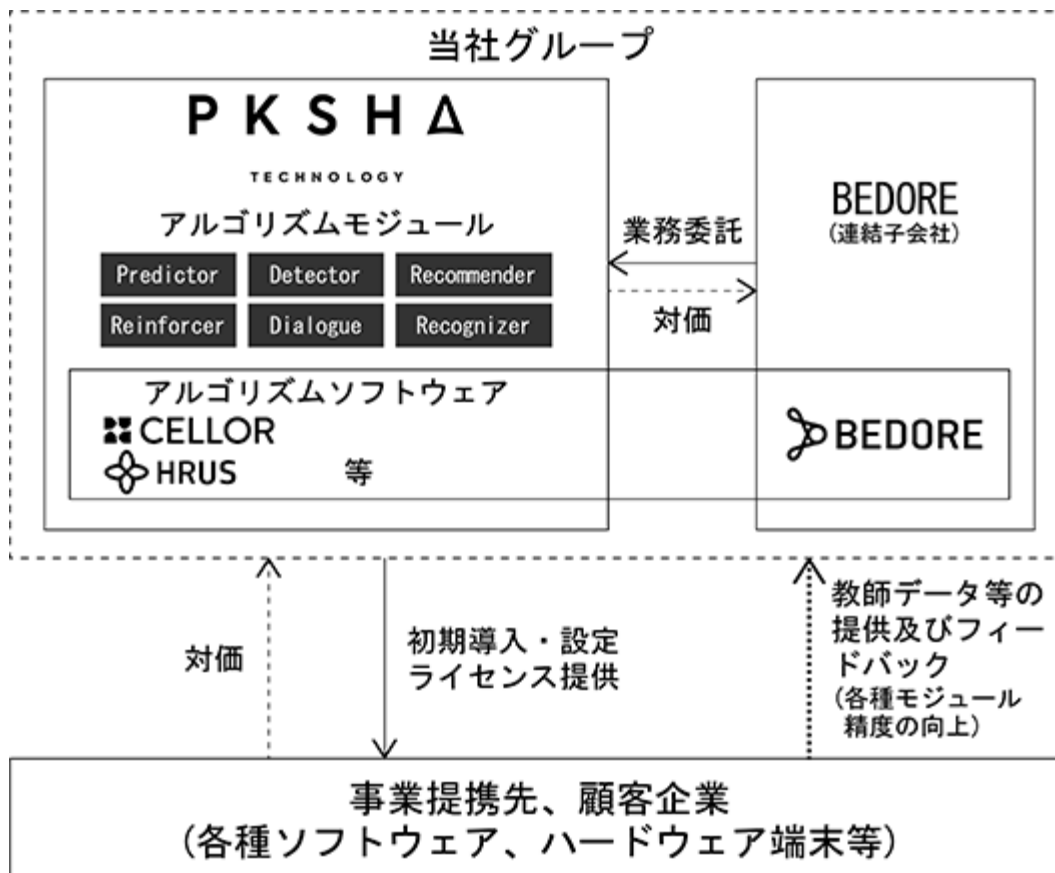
当社グループ

PKSHA

TECHNOLOGY

アルゴリズムモジュール

Predictor Detector Recommender

Reinforcer Dialogue Recognizer

BEDORE
(連結子会社)

業務委託

対価

アルゴリズムソフトウェア

CELLOR

HRUS

等

BEDORE

対価

初期導入・設定
ライセンス提供

教師データ等の提供及びフィードバック
(各種モジュール精度の向上)

事業提携先、顧客企業
(各種ソフトウェア、ハードウェア端末等)